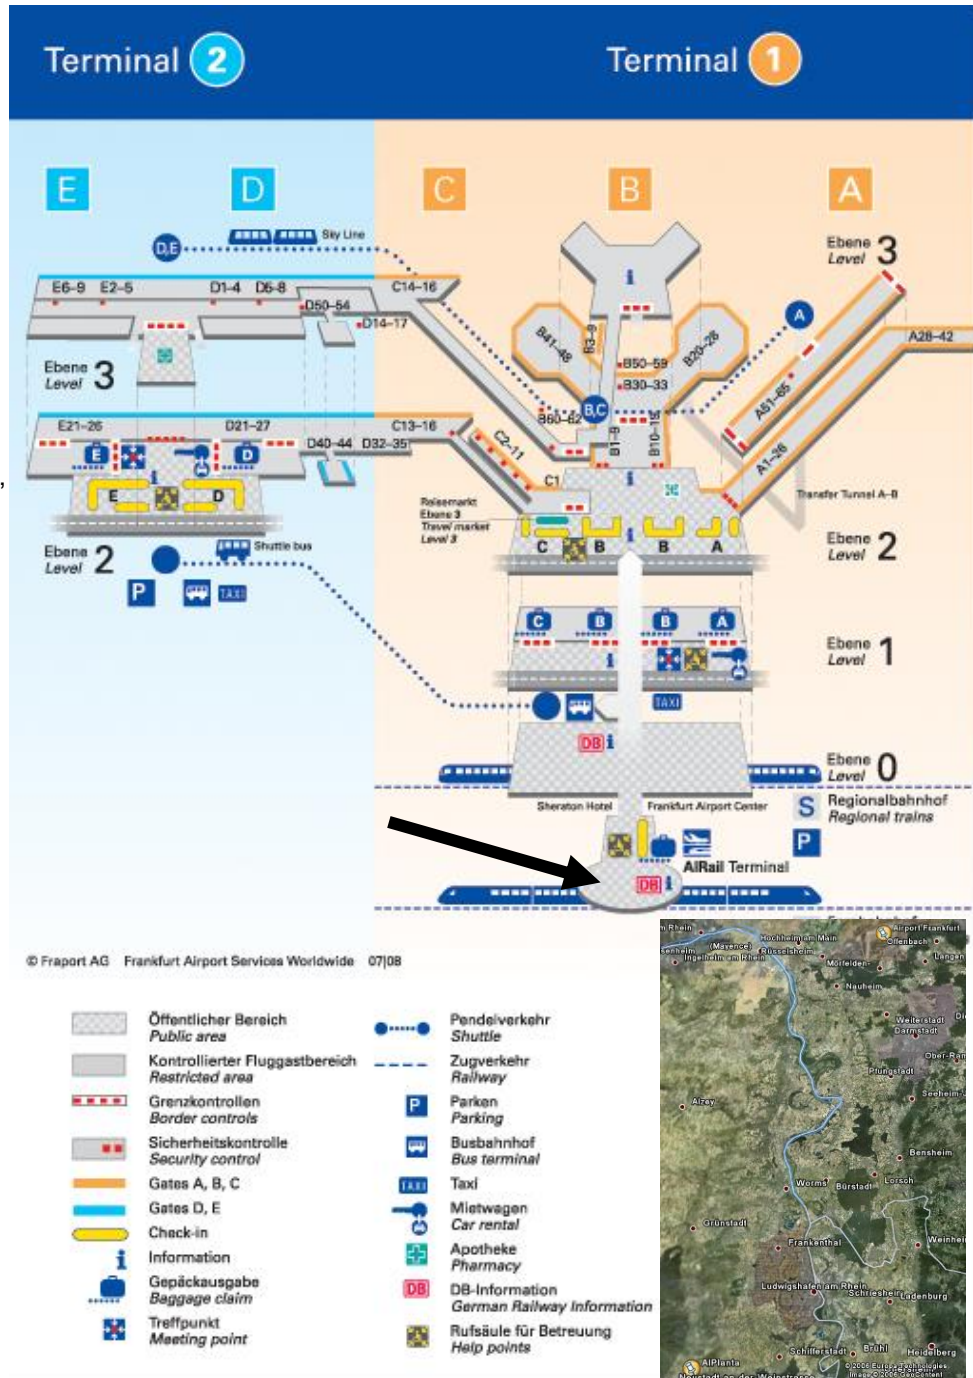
Terminal 2

Terminal 1

E D C B A

D,E Sky Line

E6-9 E2-5 D1-4 D6-8 C14-16 D50-54 D14-17

Ebene 3 Level

E21-26 D21-27 C13-16 D40-44 D32-35

E D

Ebene 2 Level

Shuttle bus

P TAXI

Ebene 3 Level

B41-48 B3-9 B20-28 B50-59 B30-33 B60-62 B,C B1-9 B10-18 A A28-42 A51-65 A1-26

C2-11 C1

Transfer Tunnel A-B

Reisemarkt Ebene 3 Travel market Level 3

C B B A

Ebene 2 Level

C B B A

Ebene 1 Level

TAXI

DB

Ebene 0 Level

Sheraton Hotel Frankfurt Airport Center

S Regionalbahnhof Regional trains

P

AIRail Terminal

DB

© Fraport AG Frankfurt Airport Services Worldwide 07|08

Öffentlicher Bereich Public area

Kontrollierter Fluggastbereich Restricted area

Grenzkontrollen Border controls

Sicherheitskontrolle Security control

Gates A, B, C

Gates D, E

Check-in

Information

Gepäckausgabe Baggage claim

Treffpunkt Meeting point

Pendelverkehr Shuttle

Zugverkehr Railway

Parken Parking

Busbahnhof Bus terminal

Taxi

Mietwagen Car rental

Apotheke Pharmacy

DB-Information German Railway Information

Rufsäule für Betreuung Help points

Airport Frankfurt Hochheim am Main Offenbach (Mayence) Rüsselsheim Ingelheim am Rhein Mörfelden Langen Nauheim Weiterstadt Darmstadt Ober-Ram Alzey Pfungstadt Seeheim Bensheim Worms Bürstadt Lorsch Grünstadt Frankenthal Weinheim Ludwigshafen am Rhein Schriesheim Ladenburg Schifferstadt Brühl Heidelberg AIPlanta © 2006 Europa Technologies Image © 2006 GeoContent